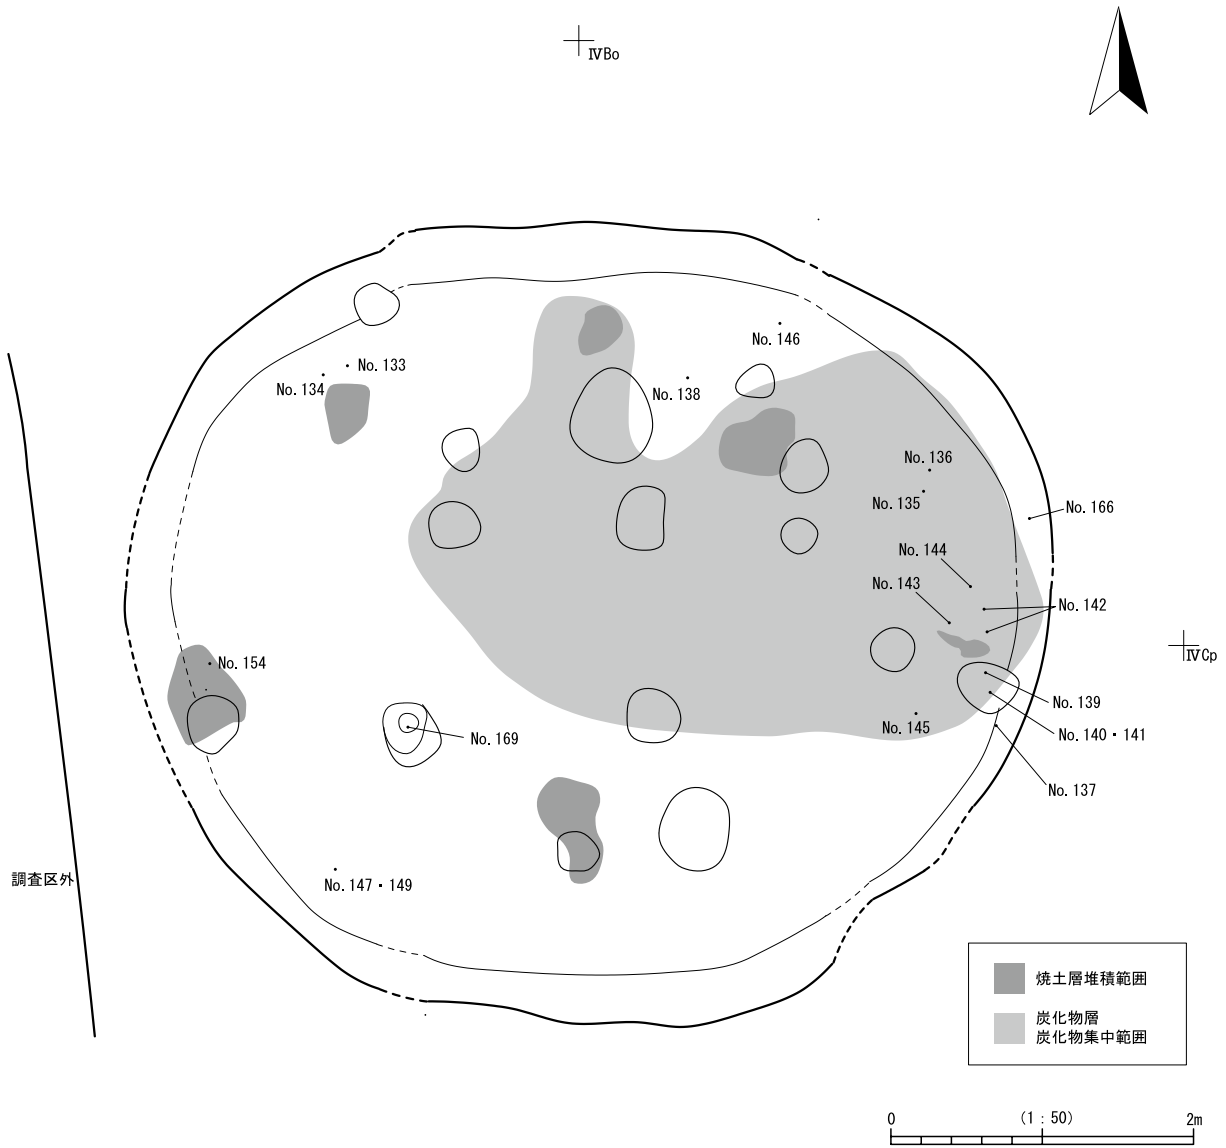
ⅣBo

No. 146
No. 133
No. 134
No. 138
No. 136
No. 135
No. 166
No. 144
No. 143
No. 142
ⅣCp
No. 154
No. 139
No. 169
No. 145
No. 140・141
No. 137
調査区外
No. 147・149

焼土層堆積範囲
炭化物層
炭化物集中範囲

0 (1：50) 2m